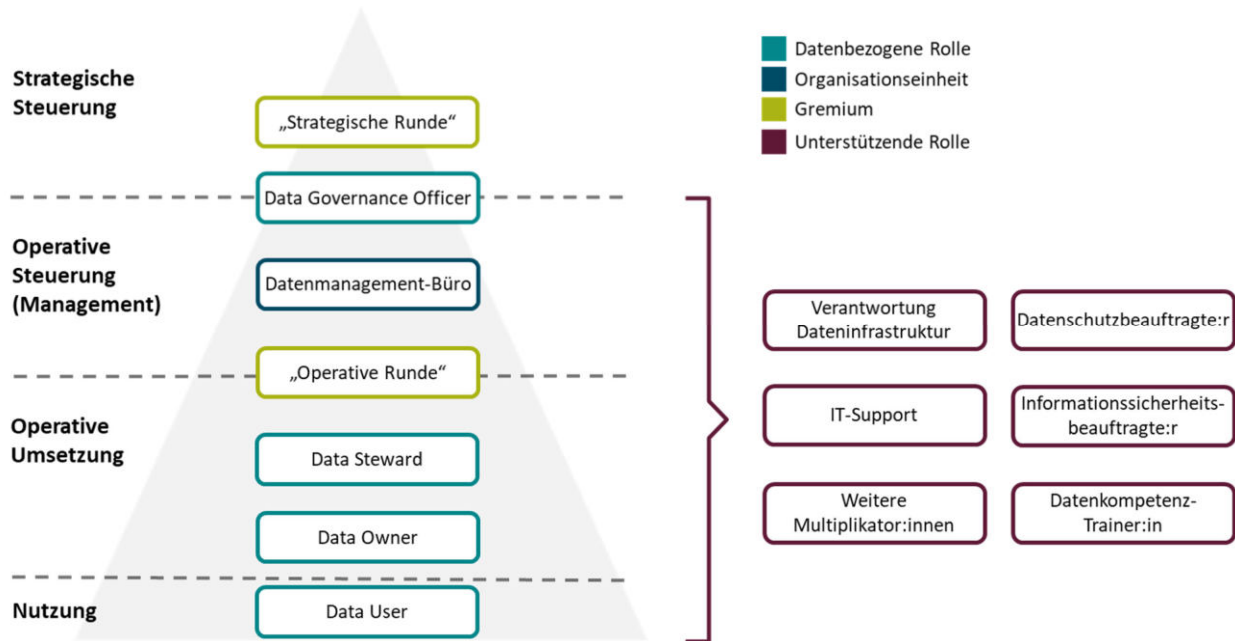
Datenbezogene Rolle
Organisationseinheit
Gremium
Unterstützende Rolle

Strategische Steuerung

„Strategische Runde“

Data Governance Officer

Operative Steuerung (Management)

Datenmanagement-Büro

„Operative Runde“

Operative Umsetzung

Data Steward

Data Owner

Nutzung

Data User

Verantwortung Dateninfrastruktur

Datenschutzbeauftragte:r

IT-Support

Informationssicherheitsbeauftragte:r

Weitere Multiplikator:innen

Datenkompetenz-Trainer:in